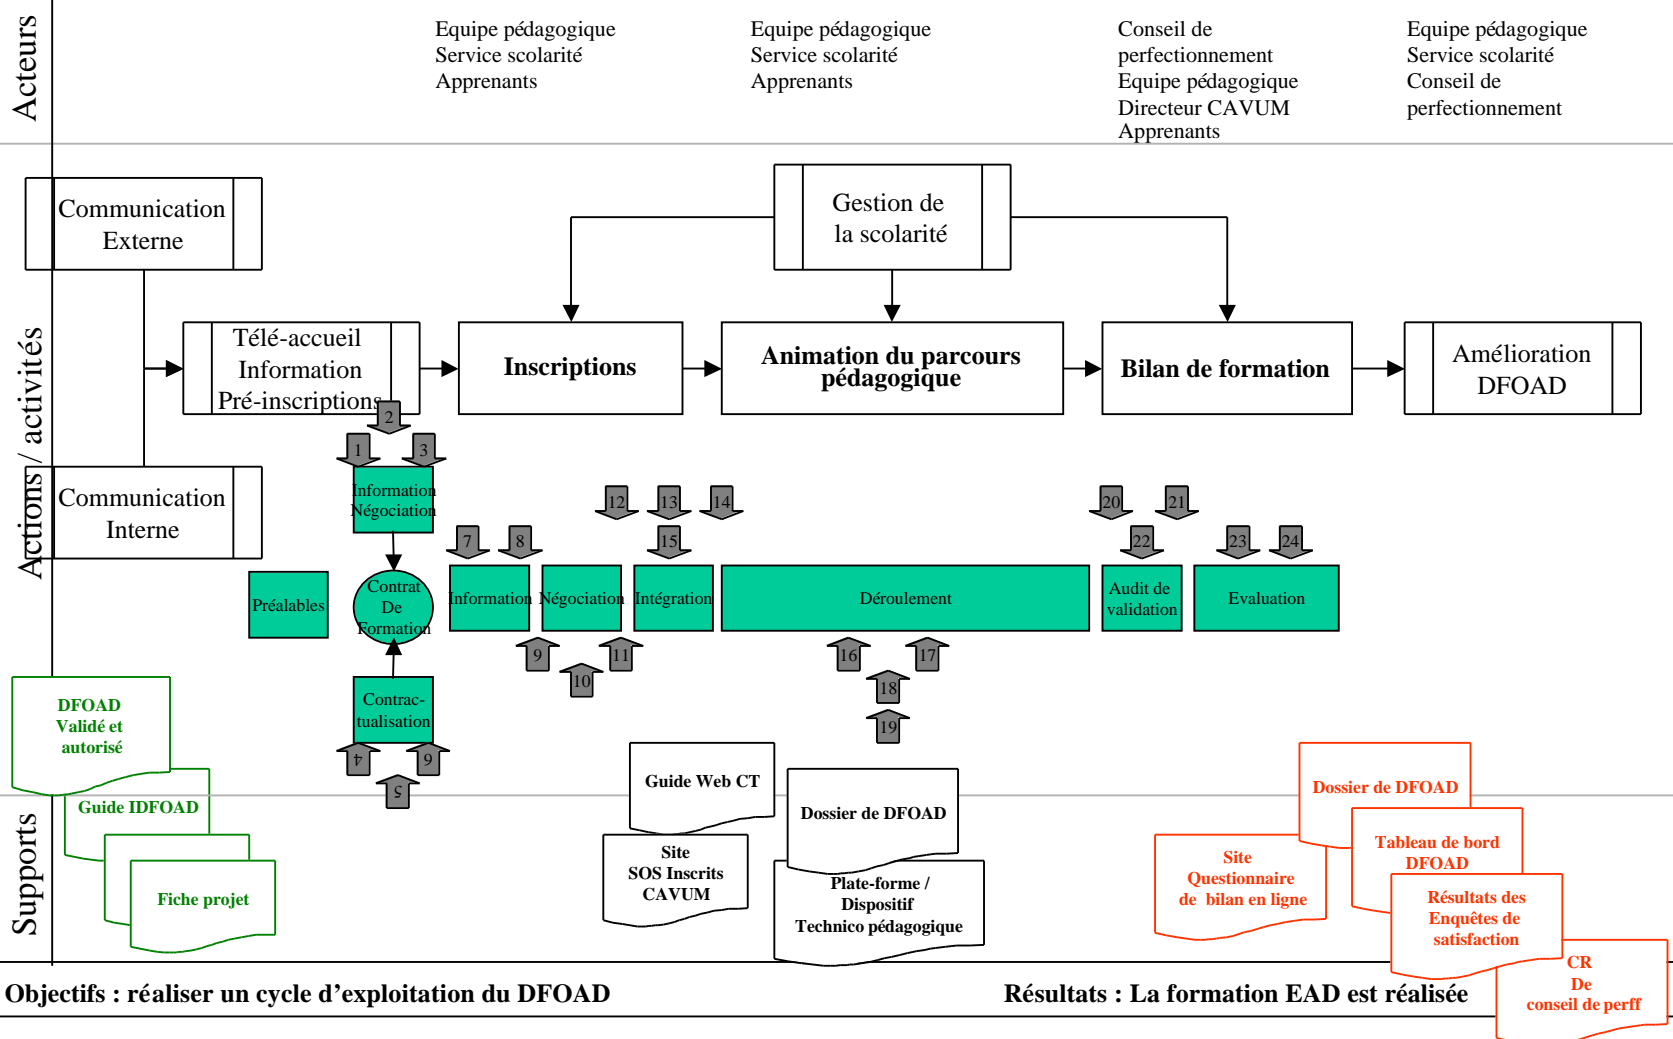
Acteurs

Equipe pédagogique
Service scolarité
Apprenants

Equipe pédagogique
Service scolarité
Apprenants

Conseil de perfectionnement
Equipe pédagogique
Directeur CAVUM
Apprenants

Equipe pédagogique
Service scolarité
Conseil de perfectionnement

Actions / activités

Communication Externe

Gestion de la scolarité

Télé-accueil
Information
Pré-inscriptions

Inscriptions

Animation du parcours pédagogique

Bilan de formation

Amélioration DFOAD

Communication Interne

2
1
3
Information Négociation

12 13 14
7 8 15
20 21
22
23 24

Préalables

Contrat De Formation

Information

Négociation

Intégration

Déroulement

Audit de validation

Evaluation

9 10 11
16 17
18
19

Contrac-tualisation

4 6
5

Supports

DFOAD Validé et autorisé

Guide IDFOAD

Fiche projet

Guide Web CT

Site SOS Inscrits CAVUM

Dossier de DFOAD

Plate-forme / Dispositif Technico pédagogique

Dossier de DFOAD

Site Questionnaire de bilan en ligne

Tableau de bord DFOAD

Résultats des Enquêtes de satisfaction

CR De conseil de perff

Objectifs : réaliser un cycle d’exploitation du DFOAD

Résultats : La formation EAD est réalisée